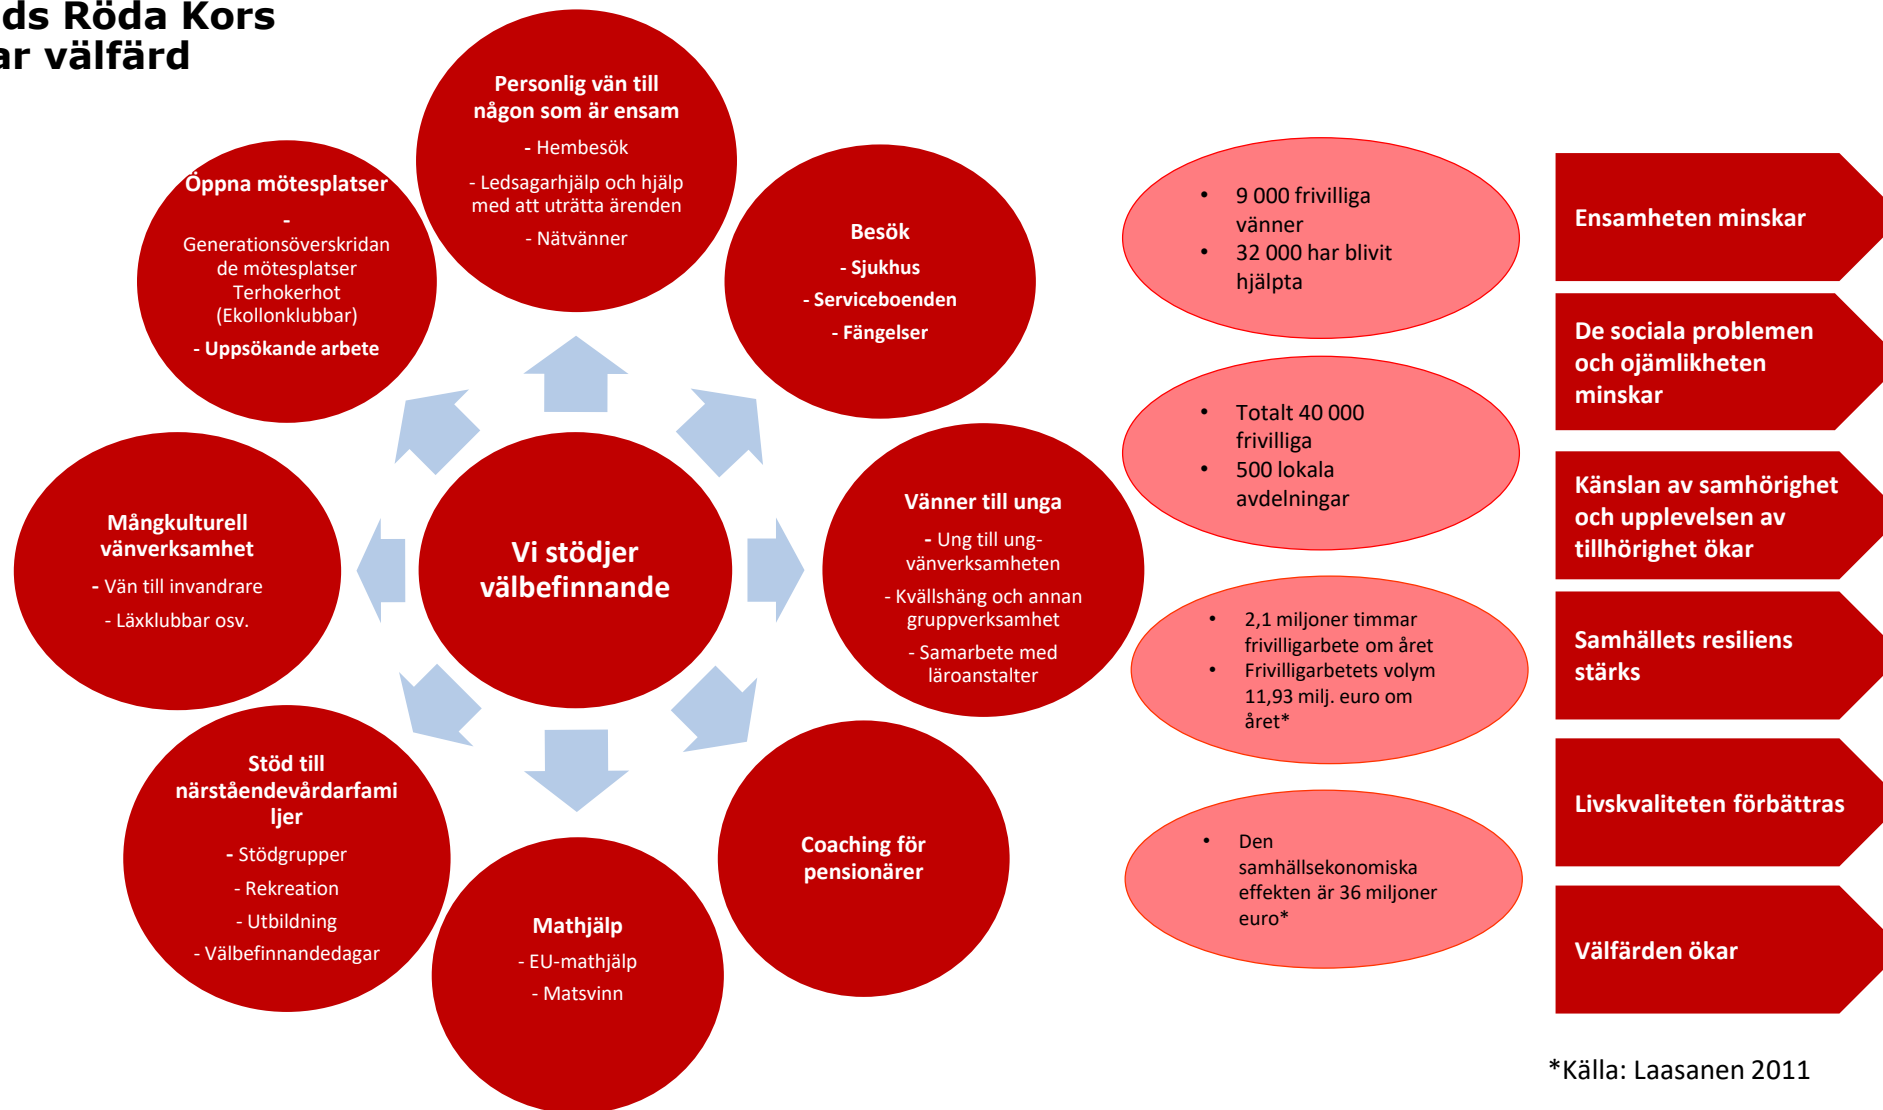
ds Röda Kors
ar välfärd

Personlig vän till någon som är ensam

- Hembesök

- Ledsagarhjälp och hjälp med att uträtta ärenden

- Nätvänner

Öppna mötesplatser

- Generationsöverskridande mötesplatser Terhokerhot (Ekollonklubbar)

- Uppsökande arbete

Besök

- Sjukhus

- Serviceboenden

- Fängelser

Mångkulturell vänverksamhet

- Vän till invandrare

- Läxklubbar osv.

Vi stödjer välbefinnande

Vänner till unga

- Ung till ung-vänverksamheten

- Kvällshäng och annan gruppverksamhet

- Samarbete med läroanstalter

Stöd till närståendevårdarfamiljer

- Stödgrupper

- Rekreation

- Utbildning

- Välbefinnandedagar

Mathjälp

- EU-mathjälp

- Matsvinn

Coaching för pensionärer

- 9 000 frivilliga vänner
- 32 000 har blivit hjälpta

- Totalt 40 000 frivilliga
- 500 lokala avdelningar

- 2,1 miljoner timmar frivilligarbete om året
- Frivilligarbetets volym 11,93 milj. euro om året*

- Den samhällsekonomiska effekten är 36 miljoner euro*

Ensamheten minskar

De sociala problemen och ojämlikheten minskar

Känslan av samhörighet och upplevelsen av tillhörighet ökar

Samhällets resiliens stärks

Livskvaliteten förbättras

Välfärden ökar

*Källa: Laasanen 2011